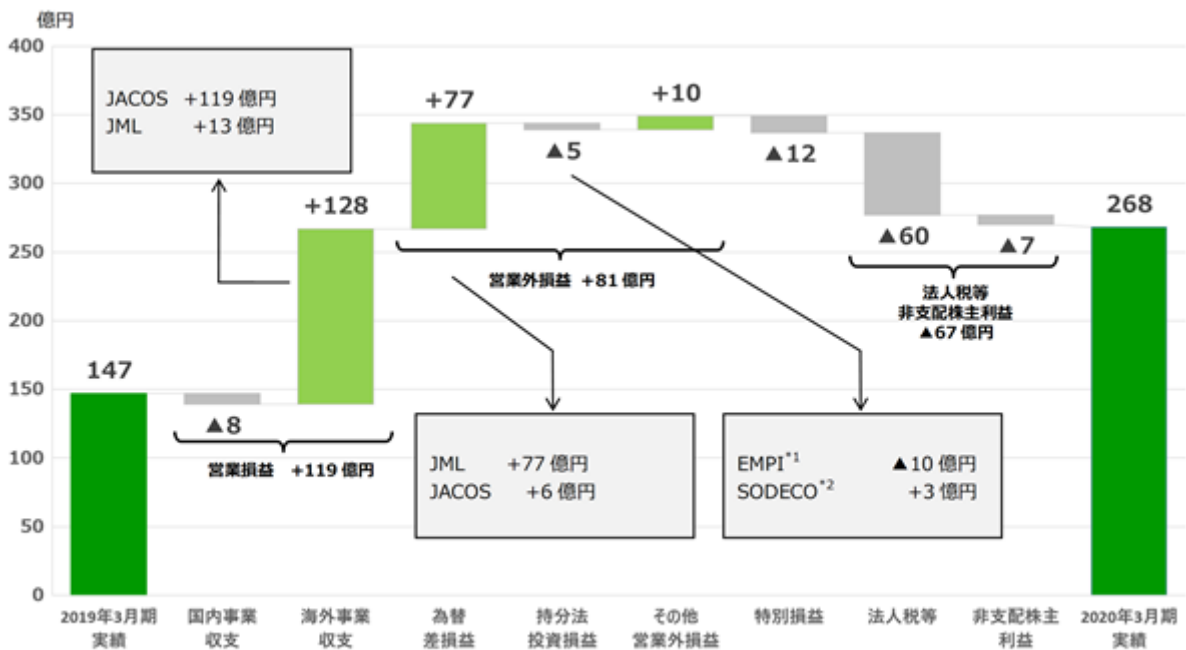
億円

400
350
300
250
200
150
100
50
0

JACOS +119 億円
JML +13 億円

+77

+10

▲5

▲12

+128

営業外損益 +81 億円

▲60

▲7

268

法人税等
非支配株主利益
▲67 億円

147

▲8

営業損益 +119 億円

JML +77 億円
JACOS +6 億円

EMPI$^{*1}$ ▲10 億円
SODECO$^{*2}$ +3 億円

2019年3月期
実績

国内事業
収支

海外事業
収支

為替
差損益

持分法
投資損益

その他
営業外損益

特別損益

法人税等

非支配株主
利益

2020年3月期
実績